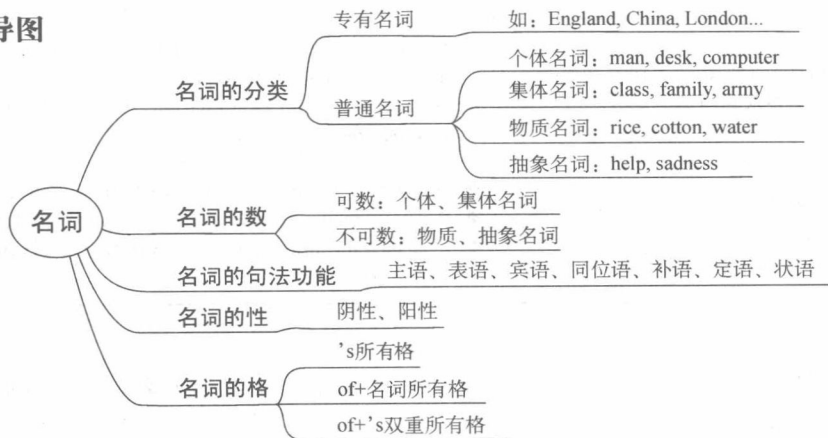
导图

名词

名词的分类
专有名词
如：England, China, London...
普通名词
个体名词：man, desk, computer
集体名词：class, family, army
物质名词：rice, cotton, water
抽象名词：help, sadness

名词的数
可数：个体、集体名词
不可数：物质、抽象名词

名词的句法功能
主语、表语、宾语、同位语、补语、定语、状语

名词的性
阴性、阳性

名词的格
's所有格
of+名词所有格
of+'s双重所有格